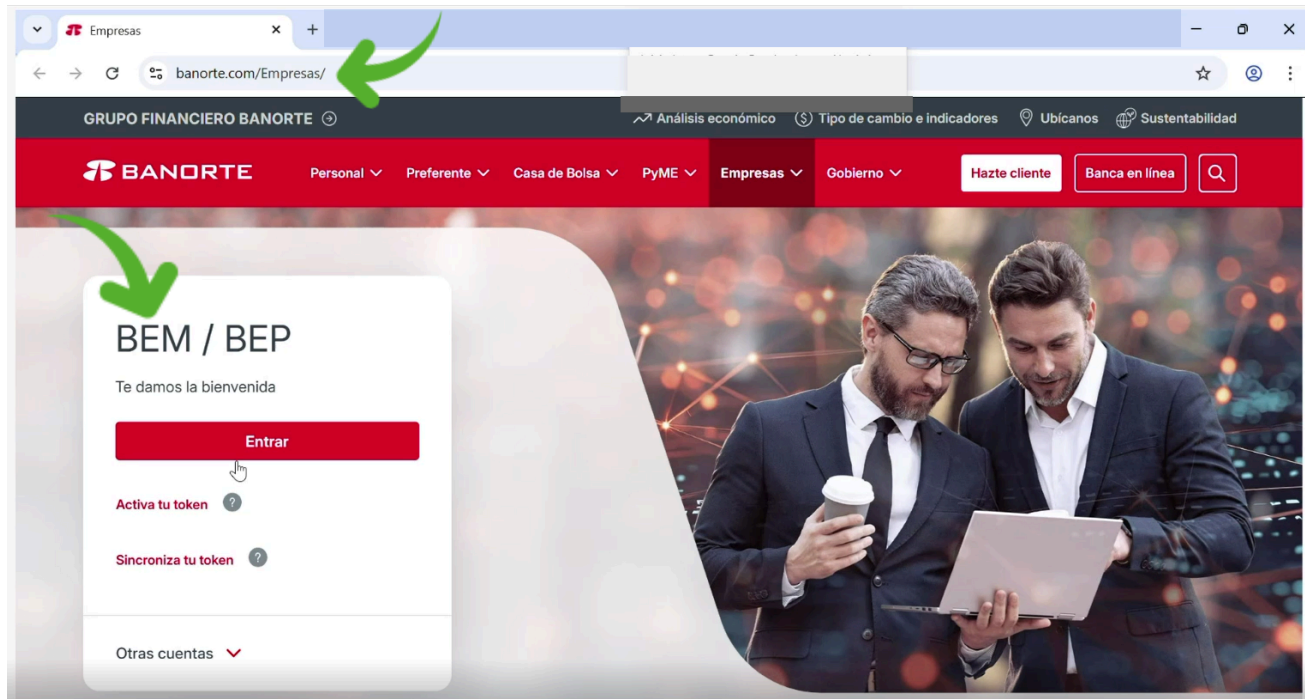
Empresas

banorte.com/Empresas/

GRUPO FINANCIERO BANORTE

Análisis económico
Tipo de cambio e indicadores
Ubícanos
Sustentabilidad

BANORTE

Personal
Preferente
Casa de Bolsa
PyME
Empresas
Gobierno

Hazte cliente
Banca en línea

BEM / BEP

Te damos la bienvenida

Entrar

Activa tu token

Sincroniza tu token

Otras cuentas